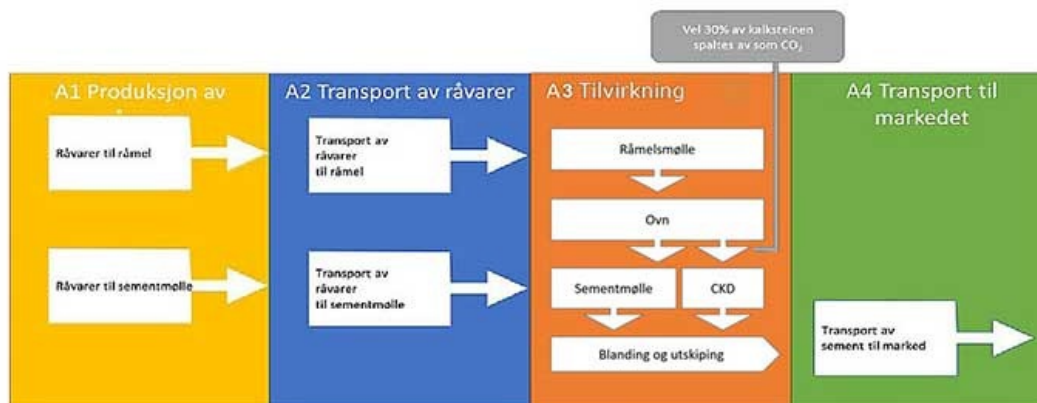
Vel 30% av kalksteinen spaltes av som $CO_2$

A1 Produksjon av

Råvarer til råmel

Råvarer til sementmølle

A2 Transport av råvarer

Transport av råvarer til råmel

Transport av råvarer til sementmølle

A3 Tilvirkning

Råmelsmølle

Ovn

Sementmølle

CKD

Blanding og utskiping

A4 Transport til markedet

Transport av sement til marked